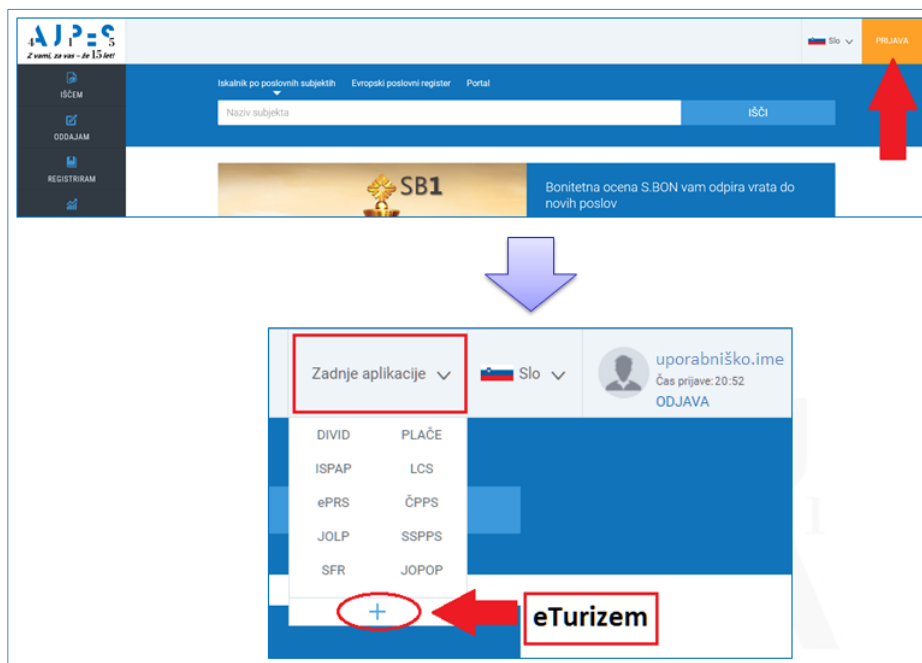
AJPES
Z vami, za vas – že 15 let!

Slo
PRIJAVA

IŠČEM
ODDAJAM
REGISTRIRAM

Iskalnik po poslovnih subjektih
Evropski poslovni register
Portal

Naziv subjekta
IŠČI

SB1
Bonitetna ocena S.BON vam odpira vrata do novih poslov

Zadnje aplikacije
Slo
uporabniško.ime
Čas prijave: 20:52
ODJAVA

| | |
|---|---|
| DIVID | PLAČE |
| ISPAP | LCS |
| ePRS | ČPPS |
| JOLP | SSPPS |
| SFR | JOPOP |

+

eTurizem